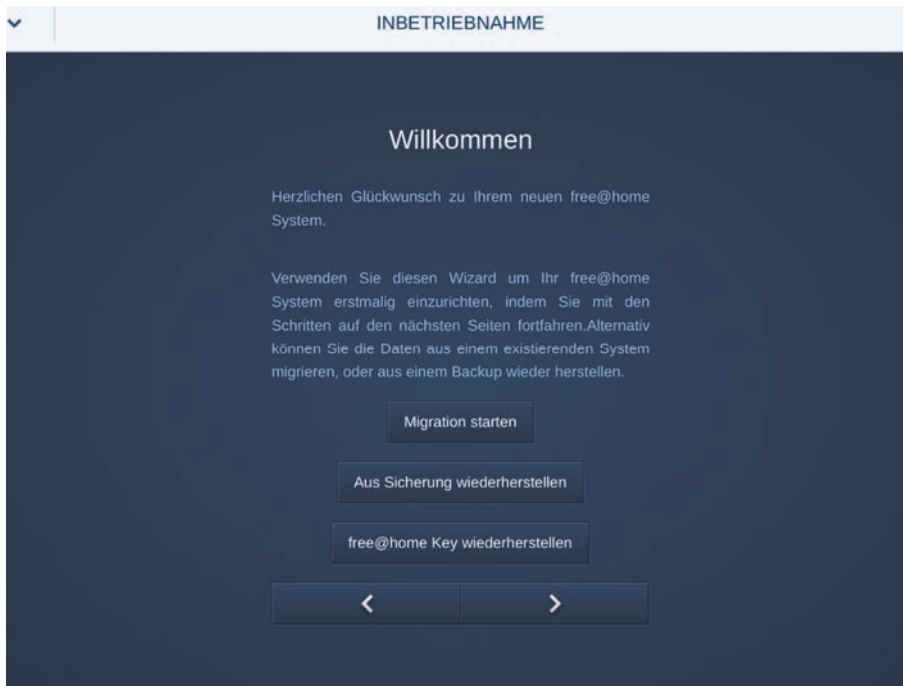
INBETRIEBNAHME

Willkommen

Herzlichen Glückwunsch zu Ihrem neuen free@home System.

Verwenden Sie diesen Wizard um Ihr free@home System erstmalig einzurichten, indem Sie mit den Schritten auf den nächsten Seiten fortfahren.Alternativ können Sie die Daten aus einem existierenden System migrieren, oder aus einem Backup wieder herstellen.

Migration starten

Aus Sicherung wiederherstellen

free@home Key wiederherstellen

<

>